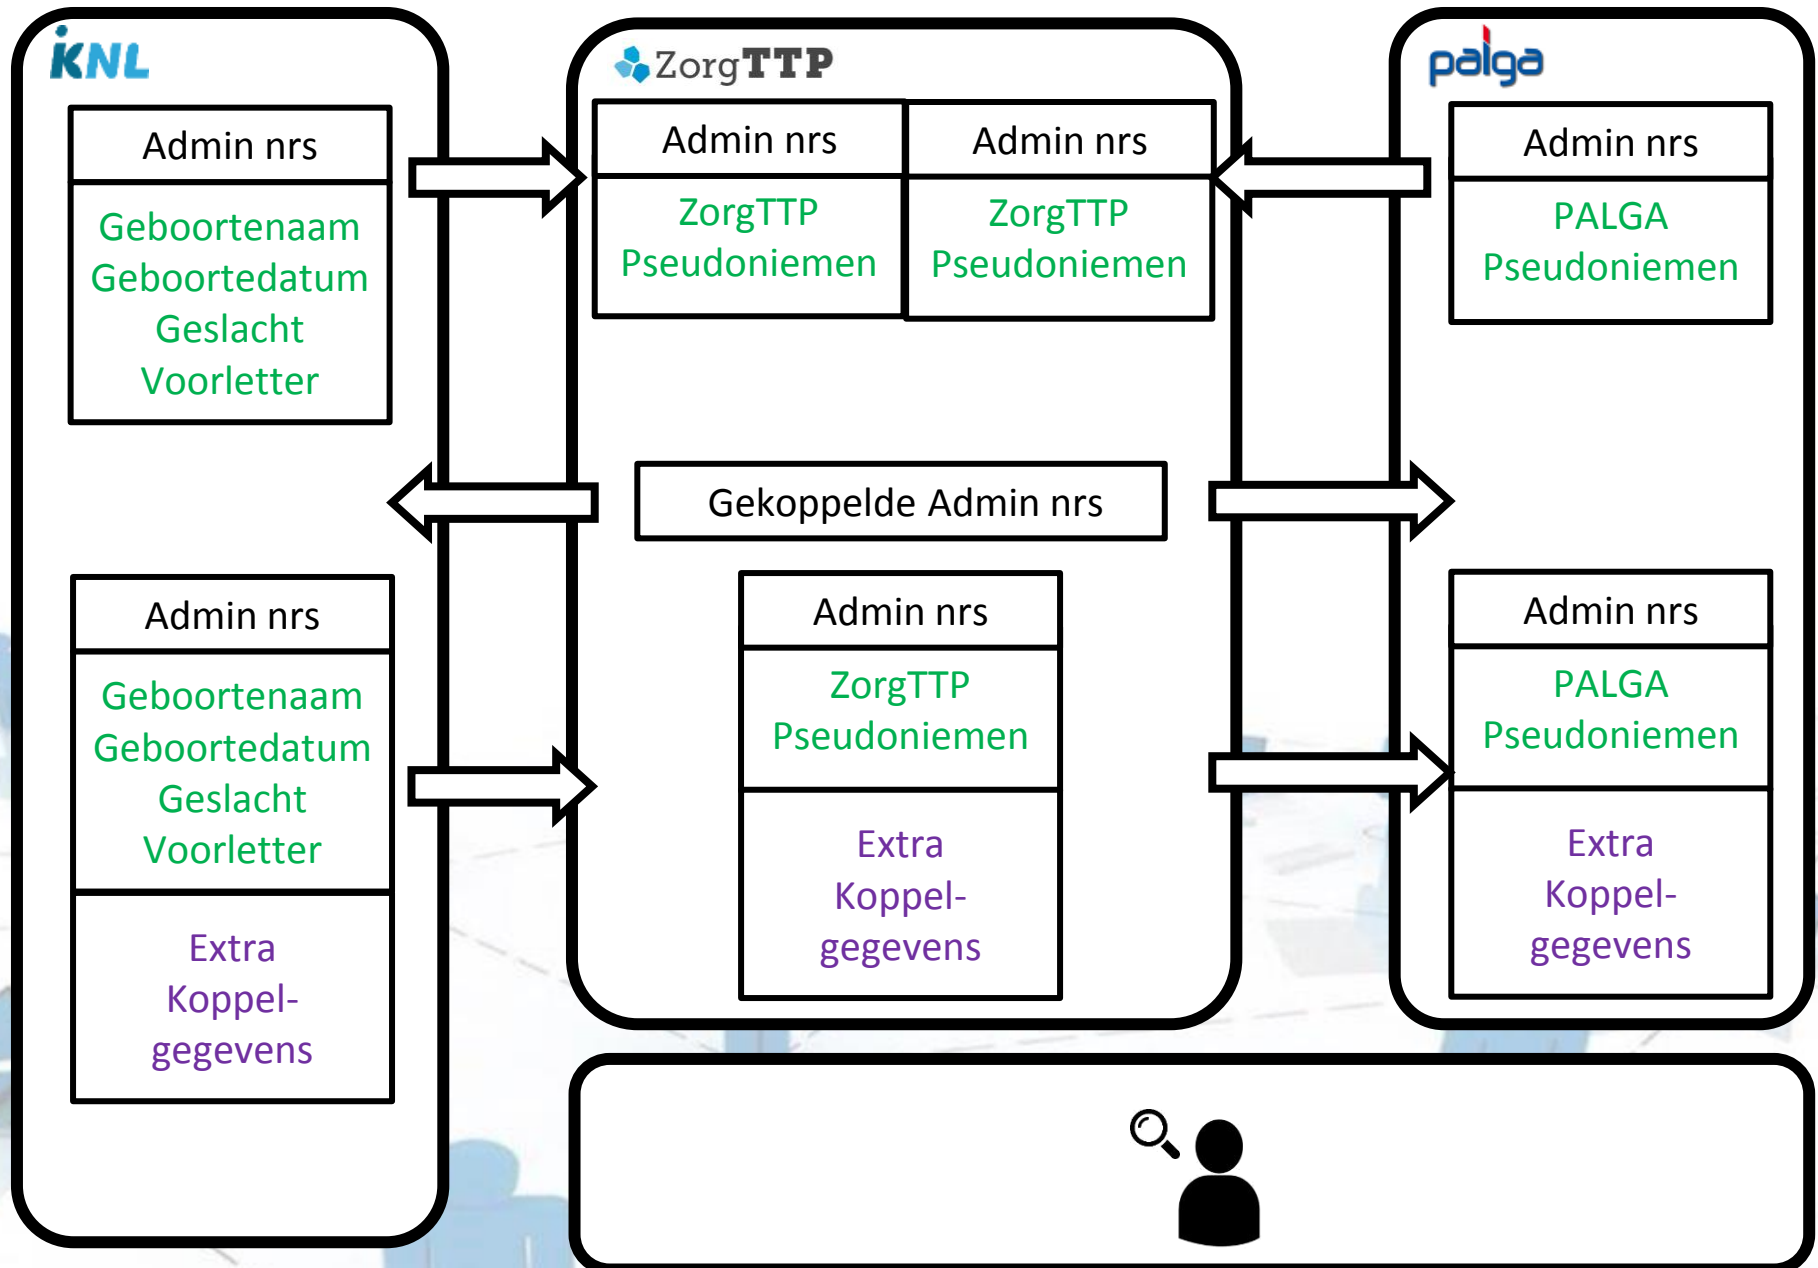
IKNL

Admin nrs

Geboortenaam
Geboortedatum
Geslacht
Voorletter

Admin nrs

Geboortenaam
Geboortedatum
Geslacht
Voorletter

Extra
Koppelgegevens

ZorgTTP

Admin nrs

ZorgTTP
Pseudoniemen

Admin nrs

ZorgTTP
Pseudoniemen

Gekoppelde Admin nrs

Admin nrs

ZorgTTP
Pseudoniemen

Extra
Koppelgegevens

palga

Admin nrs

PALGA
Pseudoniemen

Admin nrs

PALGA
Pseudoniemen

Extra
Koppelgegevens